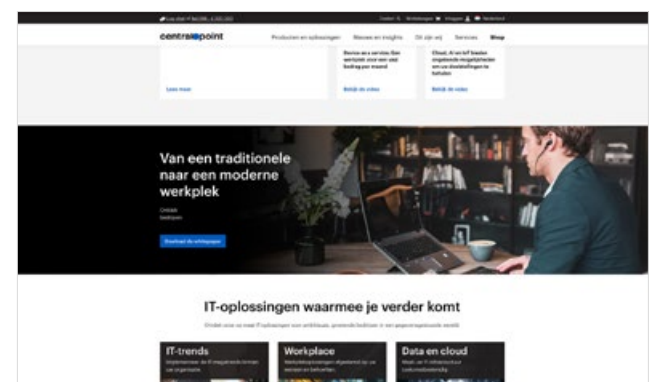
centralpoint

Producten en oplossingen · Nieuws en inzichten · Dit zijn wij · Services · Shop

Device as a service: Een werkplek voor een vast bedrag per maand

Cloud, AI en IoT bieden ongekende mogelijkheden om uw doelstellingen te behalen

Lees meer

Bekijk de video

Bekijk de video

Van een traditionele naar een moderne werkplek

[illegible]

Download de whitepaper

IT-oplossingen waarmee je verder komt

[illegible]

IT-trends

Workplace

Data en cloud